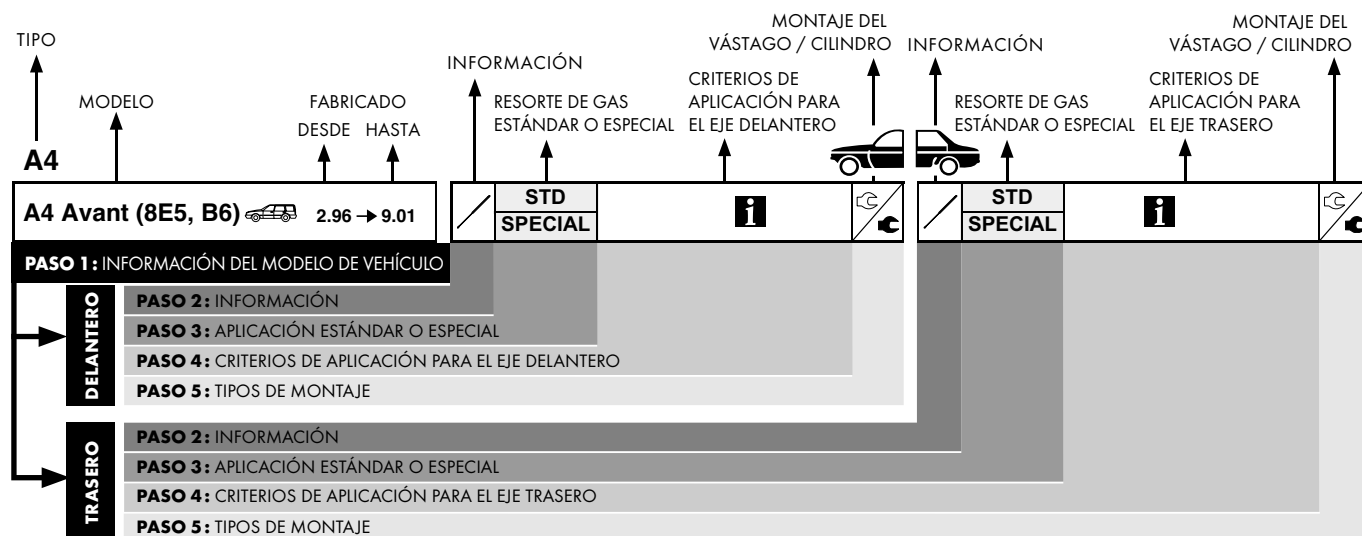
TIPO

MODELO

FABRICADO
DESDE HASTA

A4

INFORMACIÓN

RESORTE DE GAS ESTÁNDAR O ESPECIAL

CRITERIOS DE APLICACIÓN PARA EL EJE DELANTERO

MONTAJE DEL VÁSTAGO / CILINDRO

INFORMACIÓN

RESORTE DE GAS ESTÁNDAR O ESPECIAL

CRITERIOS DE APLICACIÓN PARA EL EJE TRASERO

MONTAJE DEL VÁSTAGO / CILINDRO

A4 Avant (8E5, B6) 2.96 → 9.01

STD
SPECIAL

i

STD
SPECIAL

i

PASO 1: INFORMACIÓN DEL MODELO DE VEHÍCULO

DELANTERO

PASO 2: INFORMACIÓN
PASO 3: APLICACIÓN ESTÁNDAR O ESPECIAL
PASO 4: CRITERIOS DE APLICACIÓN PARA EL EJE DELANTERO
PASO 5: TIPOS DE MONTAJE

TRASERO

PASO 2: INFORMACIÓN
PASO 3: APLICACIÓN ESTÁNDAR O ESPECIAL
PASO 4: CRITERIOS DE APLICACIÓN PARA EL EJE TRASERO
PASO 5: TIPOS DE MONTAJE